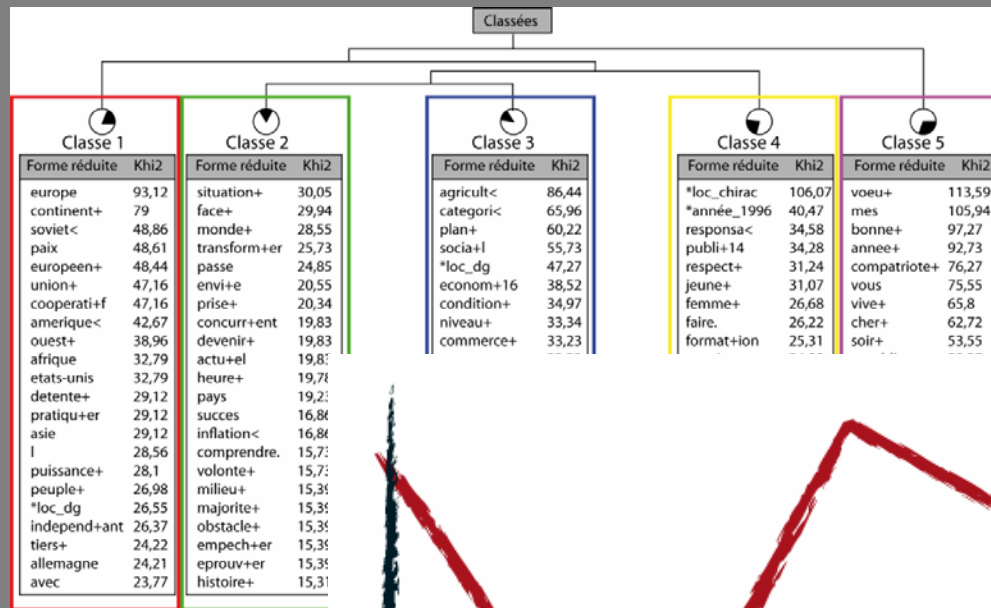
Classées

Classe 1

| Forme réduite | Khi2 |
|---|---|
| europe | 93,12 |
| continent+ | 79 |
| soviet< | 48,86 |
| paix | 48,61 |
| europeen+ | 48,44 |
| union+ | 47,16 |
| cooperati+f | 47,16 |
| amerique< | 42,67 |
| ouest+ | 38,96 |
| afrique | 32,79 |
| etats-unis | 32,79 |
| detente+ | 29,12 |
| pratiqu+er | 29,12 |
| asie | 29,12 |
| l | 28,56 |
| puissance+ | 28,1 |
| peuple+ | 26,98 |
| *loc_dg | 26,55 |
| independ+ant | 26,37 |
| tiers+ | 24,22 |
| allemagne | 24,21 |
| avec | 23,77 |

Classe 2

| Forme réduite | Khi2 |
|---|---|
| situation+ | 30,05 |
| face+ | 29,94 |
| monde+ | 28,55 |
| transform+er | 25,73 |
| passe | 24,85 |
| envi+e | 20,55 |
| prise+ | 20,34 |
| concurr+ent | 19,83 |
| devenir+ | 19,83 |
| actu+el | 19,8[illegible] |
| heure+ | 19,7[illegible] |
| pays | 19,2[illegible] |
| succes | 16,8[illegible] |
| inflation< | 16,8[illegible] |
| comprendre. | 15,7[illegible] |
| volonte+ | 15,7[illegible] |
| milieu+ | 15,39 |
| majorite+ | 15,39 |
| obstacle+ | 15,39 |
| empech+er | 15,39 |
| eprouv+er | 15,39 |
| histoire+ | 15,31 |

Classe 3

| Forme réduite | Khi2 |
|---|---|
| agricult< | 86,44 |
| categori< | 65,96 |
| plan+ | 60,22 |
| socia+l | 55,73 |
| *loc_dg | 47,27 |
| econom+16 | 38,52 |
| condition+ | 34,97 |
| niveau+ | 33,34 |
| commerce+ | 33,23 |

Classe 4

| Forme réduite | Khi2 |
|---|---|
| *loc_chirac | 106,07 |
| *année_1996 | 40,47 |
| responsa< | 34,58 |
| publi+14 | 34,28 |
| respect+ | 31,24 |
| jeune+ | 31,07 |
| femme+ | 26,68 |
| faire. | 26,22 |
| format+ion | 25,31 |

Classe 5

| Forme réduite | Khi2 |
|---|---|
| voeu+ | 113,59 |
| mes | 105,94 |
| bonne+ | 97,27 |
| annee+ | 92,73 |
| compatriote+ | 76,27 |
| vous | 75,55 |
| vive+ | 65,8 |
| cher+ | 62,72 |
| soir+ | 53,55 |